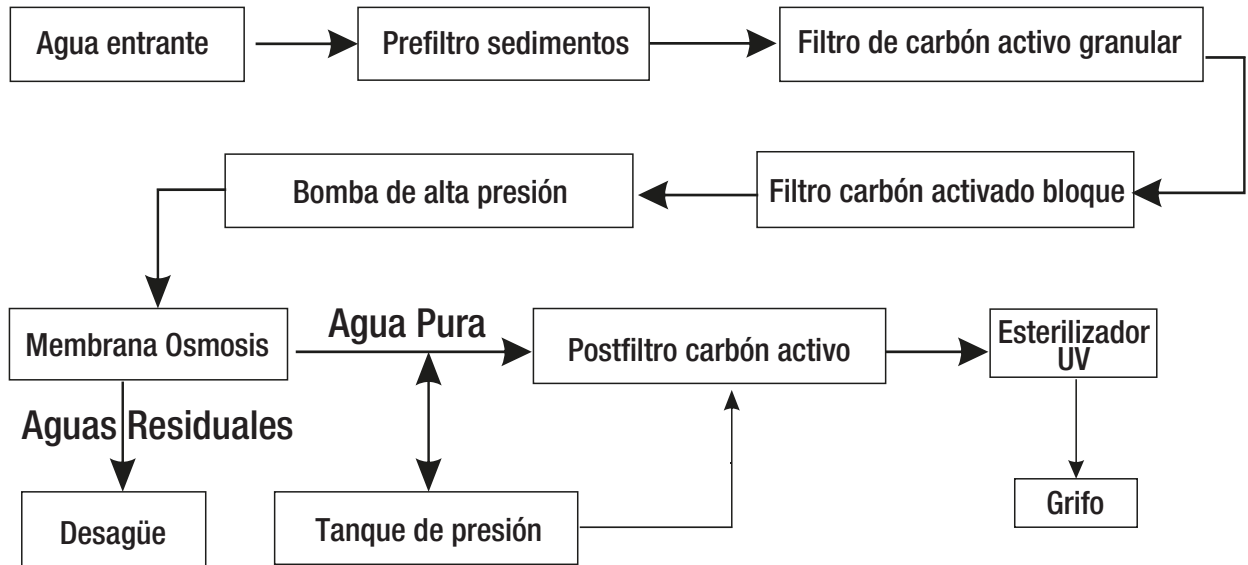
Agua entrante

Prefiltro sedimentos

Filtro de carbón activo granular

Filtro carbón activado bloque

Bomba de alta presión

Membrana Osmosis

Agua Pura

Postfiltro carbón activo

Esterilizador UV

Aguas Residuales

Desagüe

Tanque de presión

Grifo